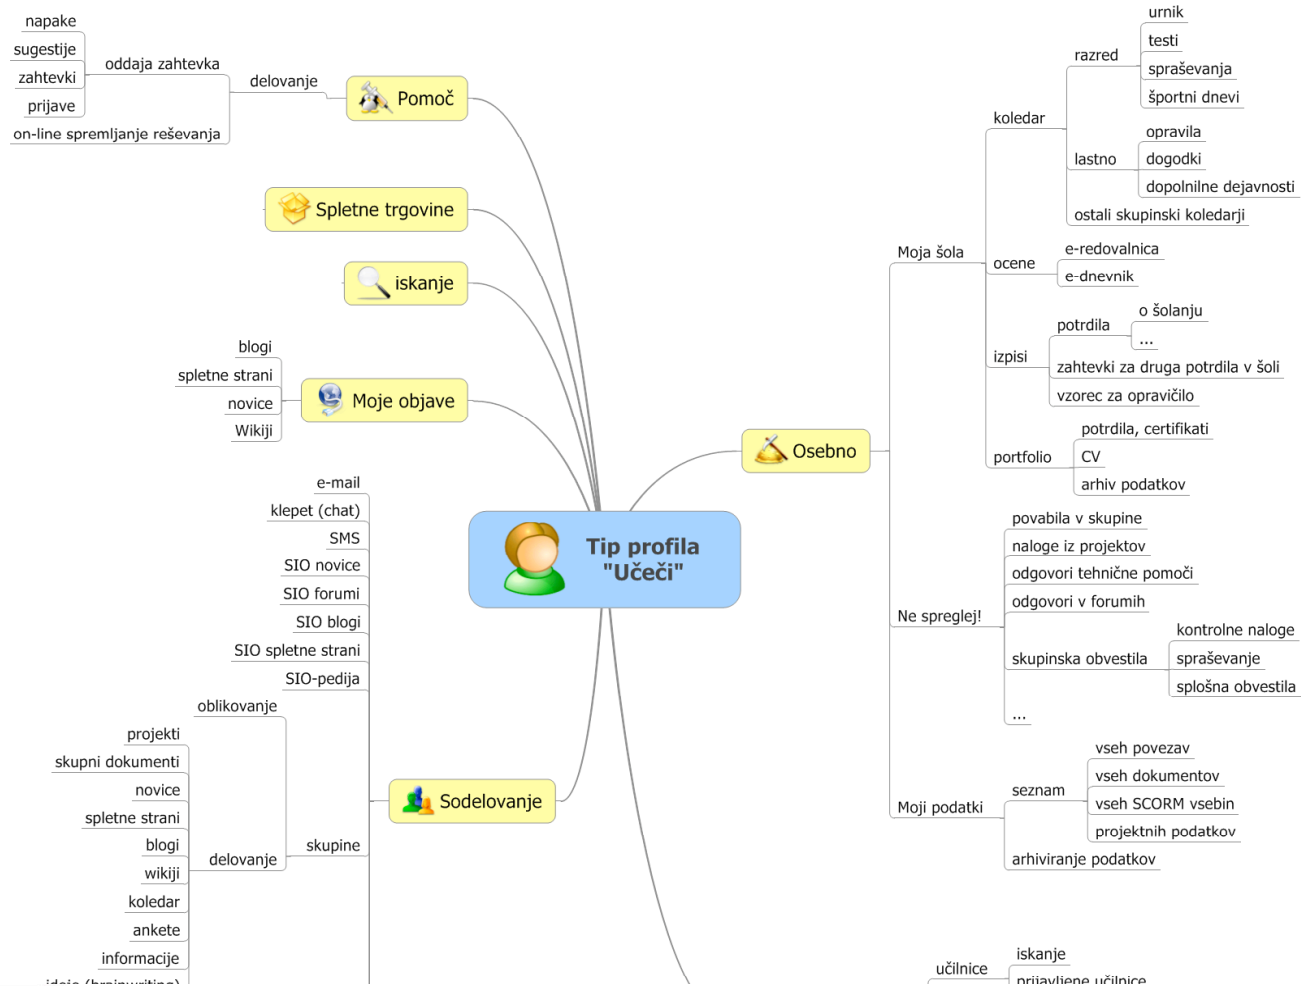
napake
sugestije
zahtevki
prijave
oddaja zahtevka
on-line spremljanje reševanja
delovanje
Pomoč

Spletne trgovine

iskanje

blogi
spletne strani
novice
Wikiji
Moje objave

e-mail
klepet (chat)
SMS
SIO novice
SIO forumi
SIO blogi
SIO spletne strani
SIO-pedija
oblikovanje
projekti
skupni dokumenti
novice
spletne strani
blogi
wikiji
koledar
ankete
informacije
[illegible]
delovanje
skupine
Sodelovanje

Tip profila "Učeči"

Osebno

Moja šola
koledar
razred
urnik
testi
spraševanja
športni dnevi
lastno
opravila
dogodki
dopolnilne dejavnosti
ostali skupinski koledarji
ocene
e-redovalnica
e-dnevnik
izpisi
potrdila
o šolanju
...
zahtevki za druga potrdila v šoli
vzorec za opravičilo
portfolio
potrdila, certifikati
CV
arhiv podatkov

Ne spreglej!
povabila v skupine
naloge iz projektov
odgovori tehnične pomoči
odgovori v forumih
skupinska obvestila
kontrolne naloge
spraševanje
splošna obvestila
...

Moji podatki
seznam
vseh povezav
vseh dokumentov
vseh SCORM vsebin
projektnih podatkov
arhiviranje podatkov

učilnice
iskanje
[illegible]